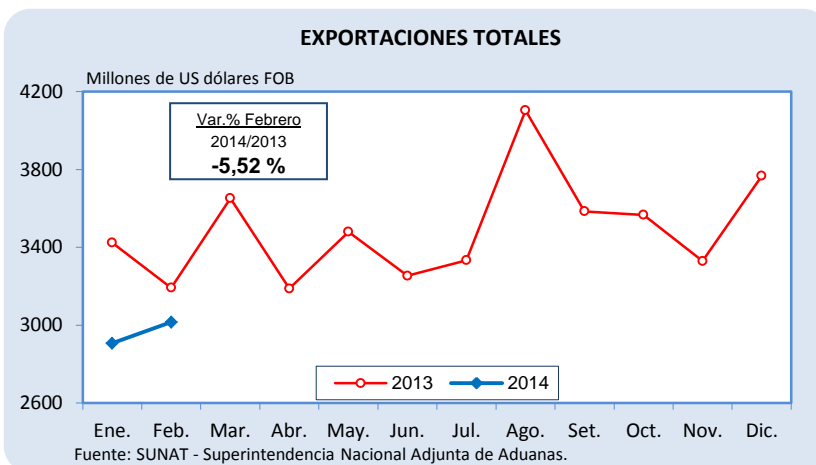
EXPORTACIONES TOTALES

Millones de US dólares FOB

Var.% Febrero
2014/2013
-5,52 %

4200
3800
3400
3000
2600

2013
2014

Ene. Feb. Mar. Abr. May. Jun. Jul. Ago. Set. Oct. Nov. Dic.

Fuente: SUNAT - Superintendencia Nacional Adjunta de Aduanas.